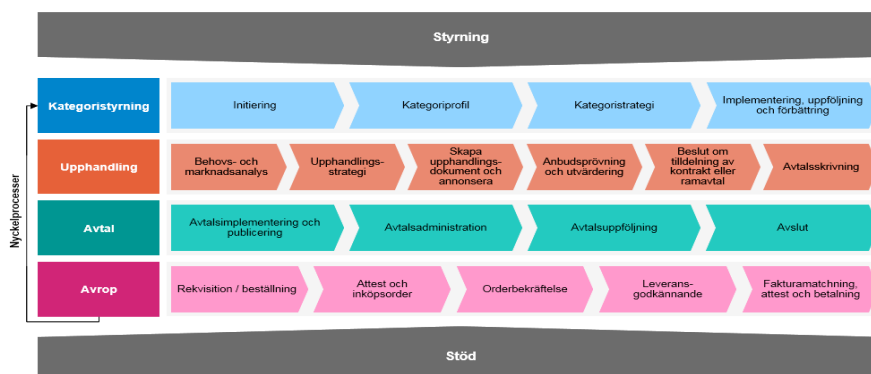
Styrning

Nyckelprocesser

Kategoristyrning
Initiering
Kategoriprofil
Kategoristrategi
Implementering, uppföljning och förbättring

Upphandling
Behovs- och marknadsanalys
Upphandlingsstrategi
Skapa upphandlingsdokument och annonsera
Anbudsprövning och utvärdering
Beslut om tilldelning av kontrakt eller ramavtal
Avtalsskrivning

Avtal
Avtalsimplementering och publicering
Avtalsadministration
Avtalsuppföljning
Avslut

Avrop
Rekvisition / beställning
Attest och inköpsorder
Orderbekräftelse
Leveransgodkännande
Fakturamatchning, attest och betalning

Stöd